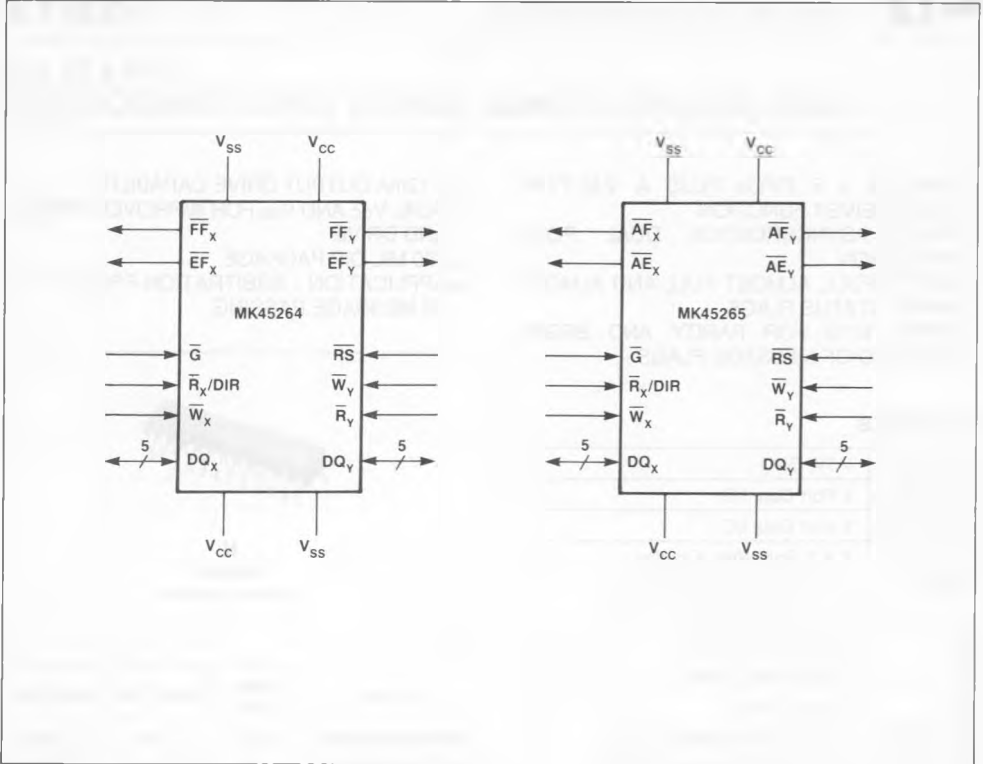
$V_{SS}$ $V_{CC}$

$\overline{FF}_X$ $\overline{FF}_Y$

$\overline{EF}_X$ $\overline{EF}_Y$

MK45264

$\overline{G}$ $\overline{RS}$

$\overline{R}_X$/DIR $\overline{W}_Y$

$\overline{W}_X$ $\overline{R}_Y$

5 $DQ_X$ $DQ_Y$ 5

$V_{CC}$ $V_{SS}$

$V_{SS}$ $V_{CC}$

$\overline{AF}_X$ $\overline{AF}_Y$

$\overline{AE}_X$ $\overline{AE}_Y$

MK45265

$\overline{G}$ $\overline{RS}$

$\overline{R}_X$/DIR $\overline{W}_Y$

$\overline{W}_X$ $\overline{R}_Y$

5 $DQ_X$ $DQ_Y$ 5

$V_{CC}$ $V_{SS}$